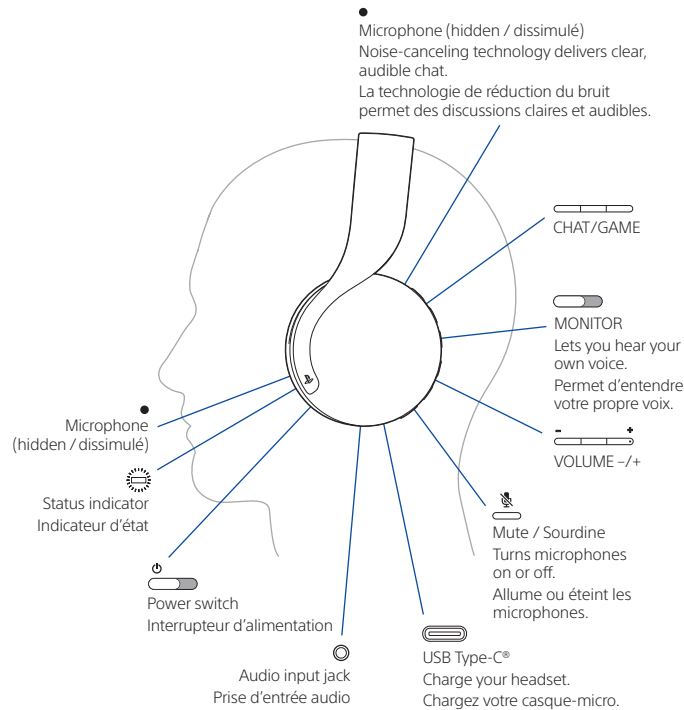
Microphone (hidden / dissimulé)
Noise-canceling technology delivers clear, audible chat.
La technologie de réduction du bruit permet des discussions claires et audibles.

CHAT/GAME

MONITOR
Lets you hear your own voice.
Permet d'entendre votre propre voix.

Microphone (hidden / dissimulé)

– +
VOLUME –/+

Status indicator
Indicateur d'état

Mute / Sourdine
Turns microphones on or off.
Allume ou éteint les microphones.

Power switch
Interrupteur d'alimentation

Audio input jack
Prise d'entrée audio

USB Type-C®
Charge your headset.
Chargez votre casque-micro.